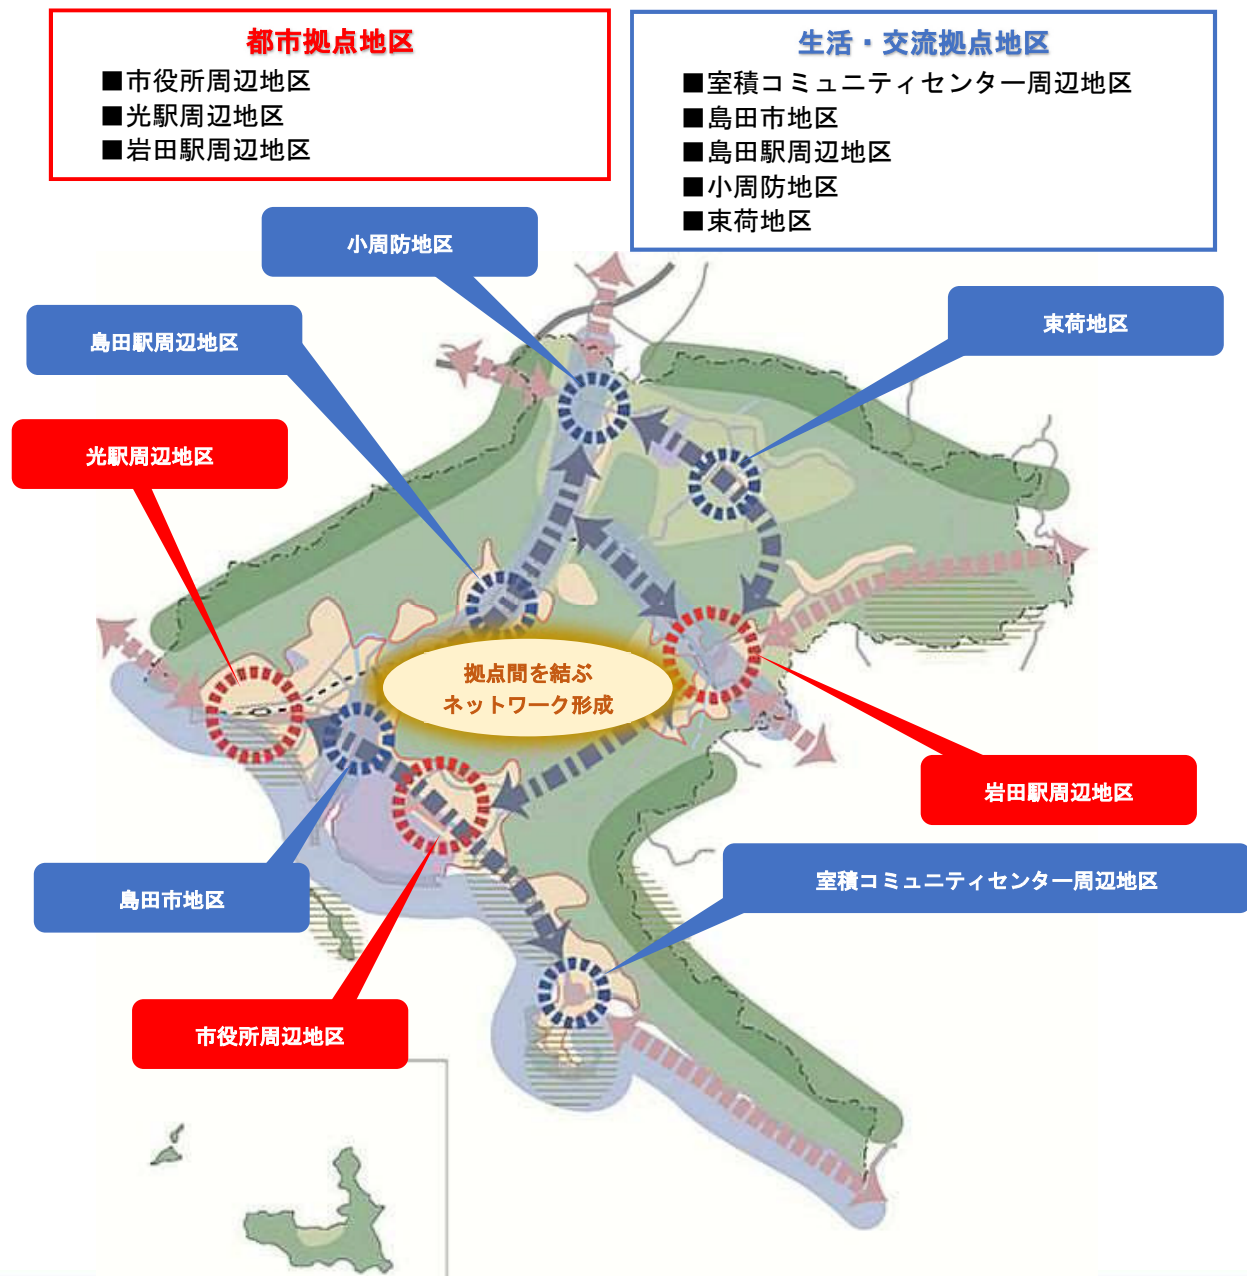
都市拠点地区
■市役所周辺地区
■光駅周辺地区
■岩田駅周辺地区

生活・交流拠点地区
■室積コミュニティセンター周辺地区
■島田市地区
■島田駅周辺地区
■小周防地区
■東荷地区

小周防地区

島田駅周辺地区

東荷地区

光駅周辺地区

拠点間を結ぶ
ネットワーク形成

岩田駅周辺地区

室積コミュニティセンター周辺地区

島田市地区

市役所周辺地区